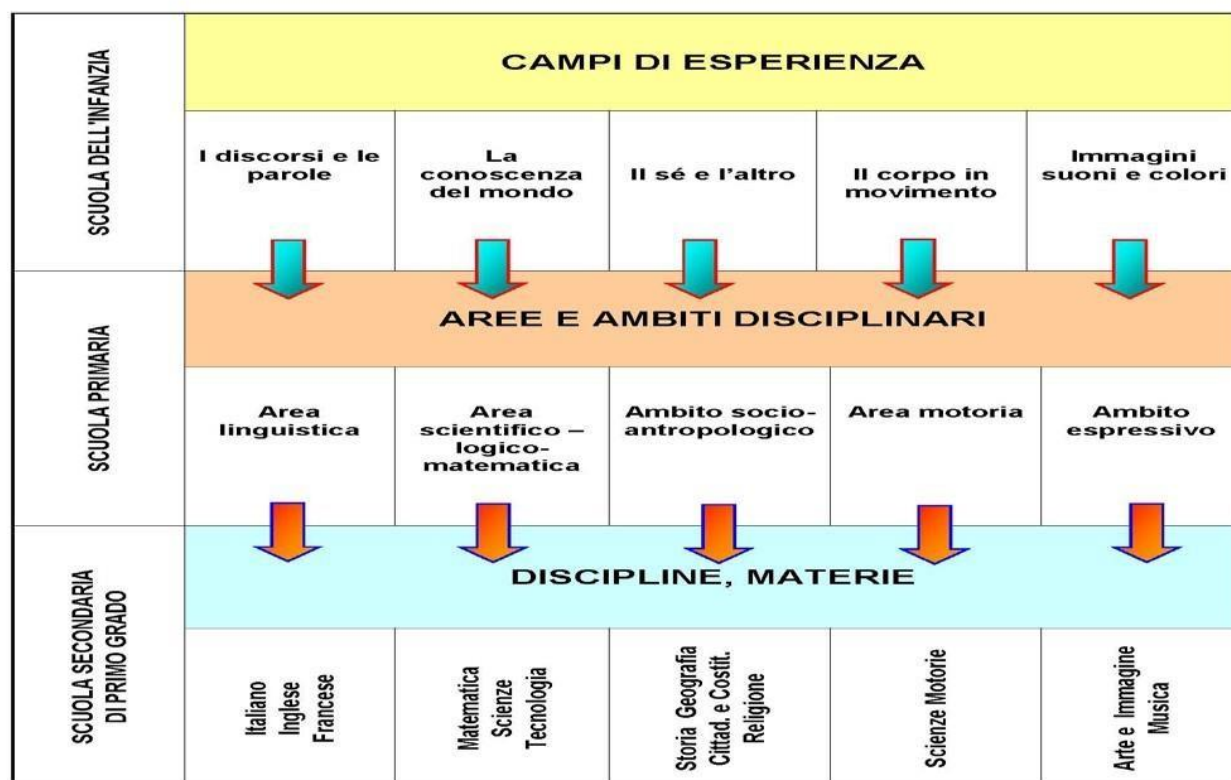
SCUOLA DELL'INFANZIA

CAMPI DI ESPERIENZA

| I discorsi e le parole | La conoscenza del mondo | Il sé e l'altro | Il corpo in movimento | Immagini suoni e colori |
|---|---|---|---|---|

SCUOLA PRIMARIA

AREE E AMBITI DISCIPLINARI

| Area linguistica | Area scientifico – logico-matematica | Ambito socio-antropologico | Area motoria | Ambito espressivo |
|---|---|---|---|---|

SCUOLA SECONDARIA DI PRIMO GRADO

DISCIPLINE, MATERIE

| Italiano Inglese Francese | Matematica Scienze Tecnologia | Storia Geografia Cittad. e Costit. Religione | Scienze Motorie | Arte e Immagine Musica |
|---|---|---|---|---|